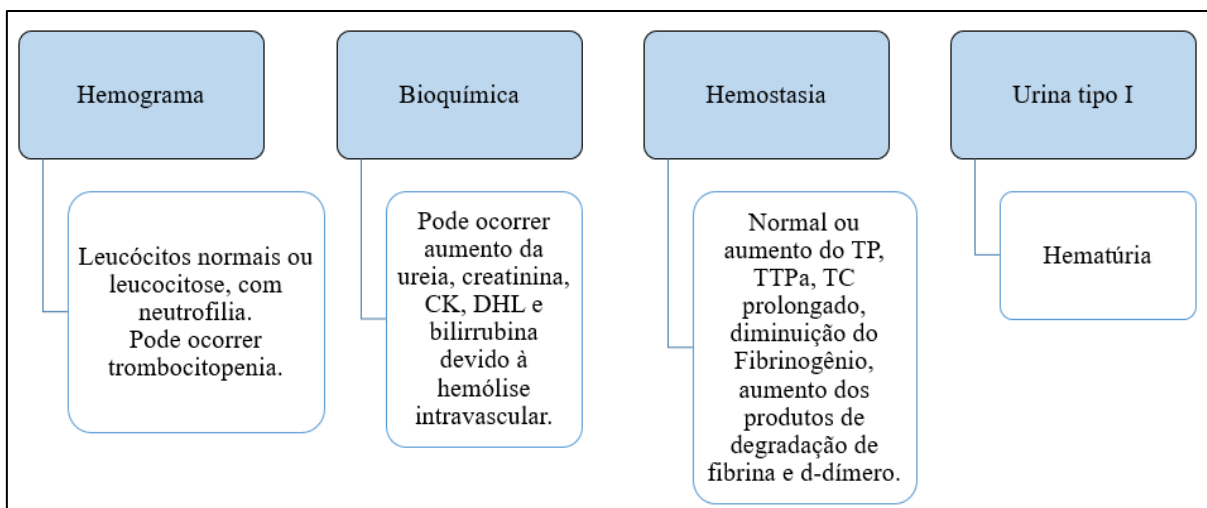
Hemograma

Leucócitos normais ou leucocitose, com neutrofilia.
Pode ocorrer trombocitopenia.

Bioquímica

Pode ocorrer aumento da ureia, creatinina, CK, DHL e bilirrubina devido à hemólise intravascular.

Hemostasia

Normal ou aumento do TP, TTPa, TC prolongado, diminuição do Fibrinogênio, aumento dos produtos de degradação de fibrina e d-dímero.

Urina tipo I

Hematúria